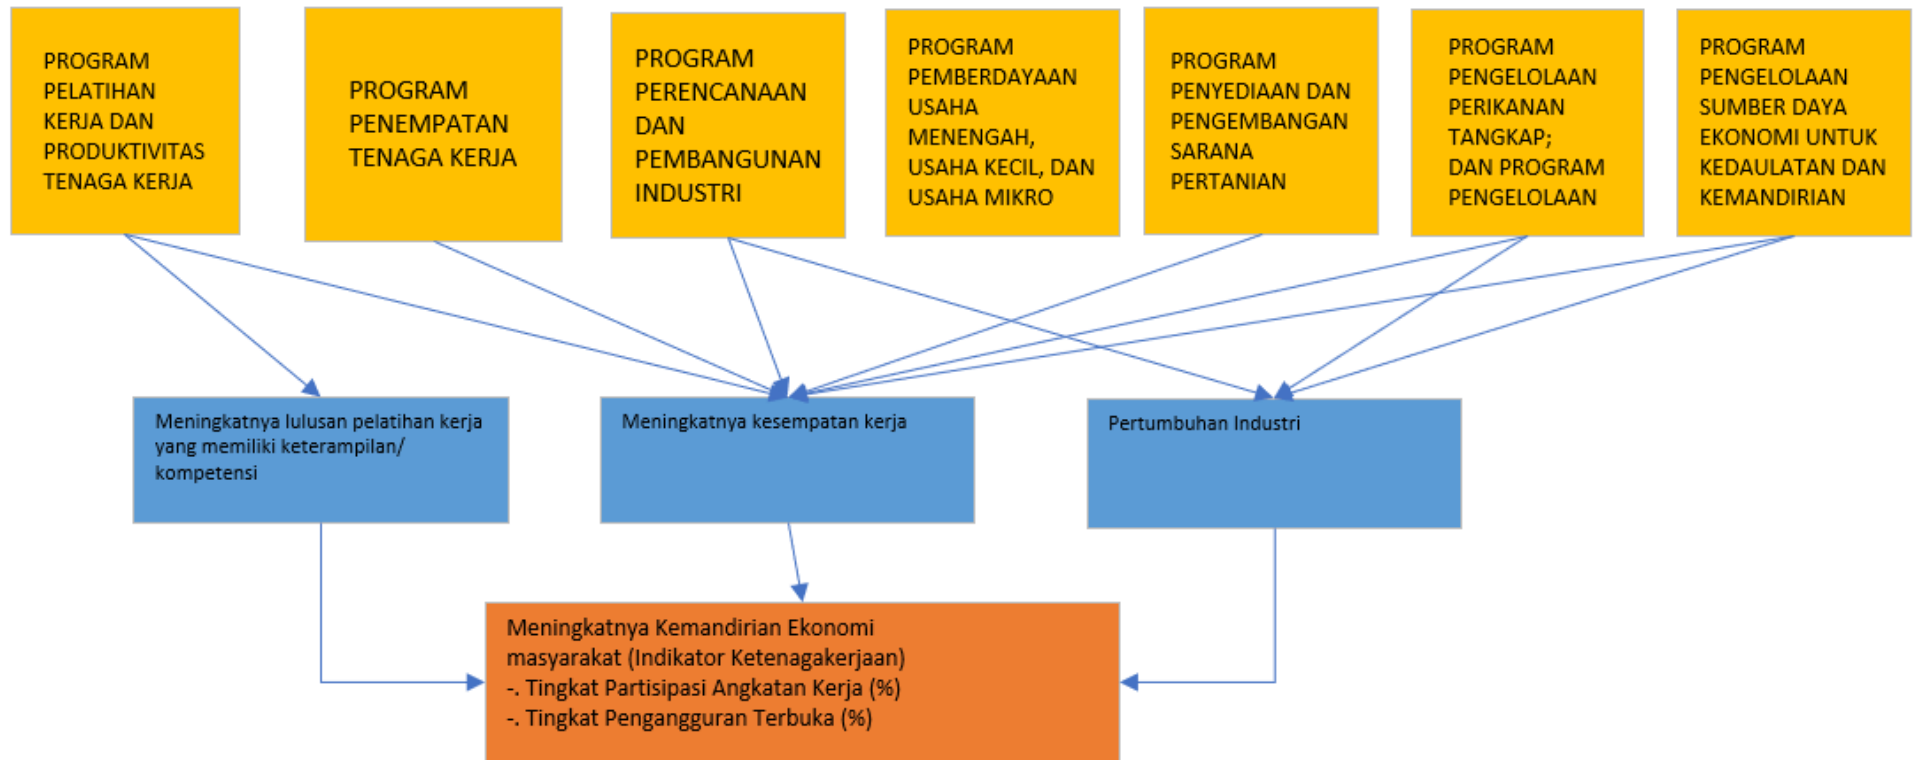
PROGRAM PELATIHAN KERJA DAN PRODUKTIVITAS TENAGA KERJA

PROGRAM PENEMPATAN TENAGA KERJA

PROGRAM PERENCANAAN DAN PEMBANGUNAN INDUSTRI

PROGRAM PEMBERDAYAAN USAHA MENENGAH, USAHA KECIL, DAN USAHA MIKRO

PROGRAM PENYEDIAAN DAN PENGEMBANGAN SARANA PERTANIAN

PROGRAM PENGELOLAAN PERIKANAN TANGKAP; DAN PROGRAM PENGELOLAAN

PROGRAM PENGELOLAAN SUMBER DAYA EKONOMI UNTUK KEDAULATAN DAN KEMANDIRIAN

Meningkatnya lulusan pelatihan kerja yang memiliki keterampilan/ kompetensi

Meningkatnya kesempatan kerja

Pertumbuhan Industri

Meningkatnya Kemandirian Ekonomi masyarakat (Indikator Ketenagakerjaan)
-. Tingkat Partisipasi Angkatan Kerja (%)
-. Tingkat Pengangguran Terbuka (%)